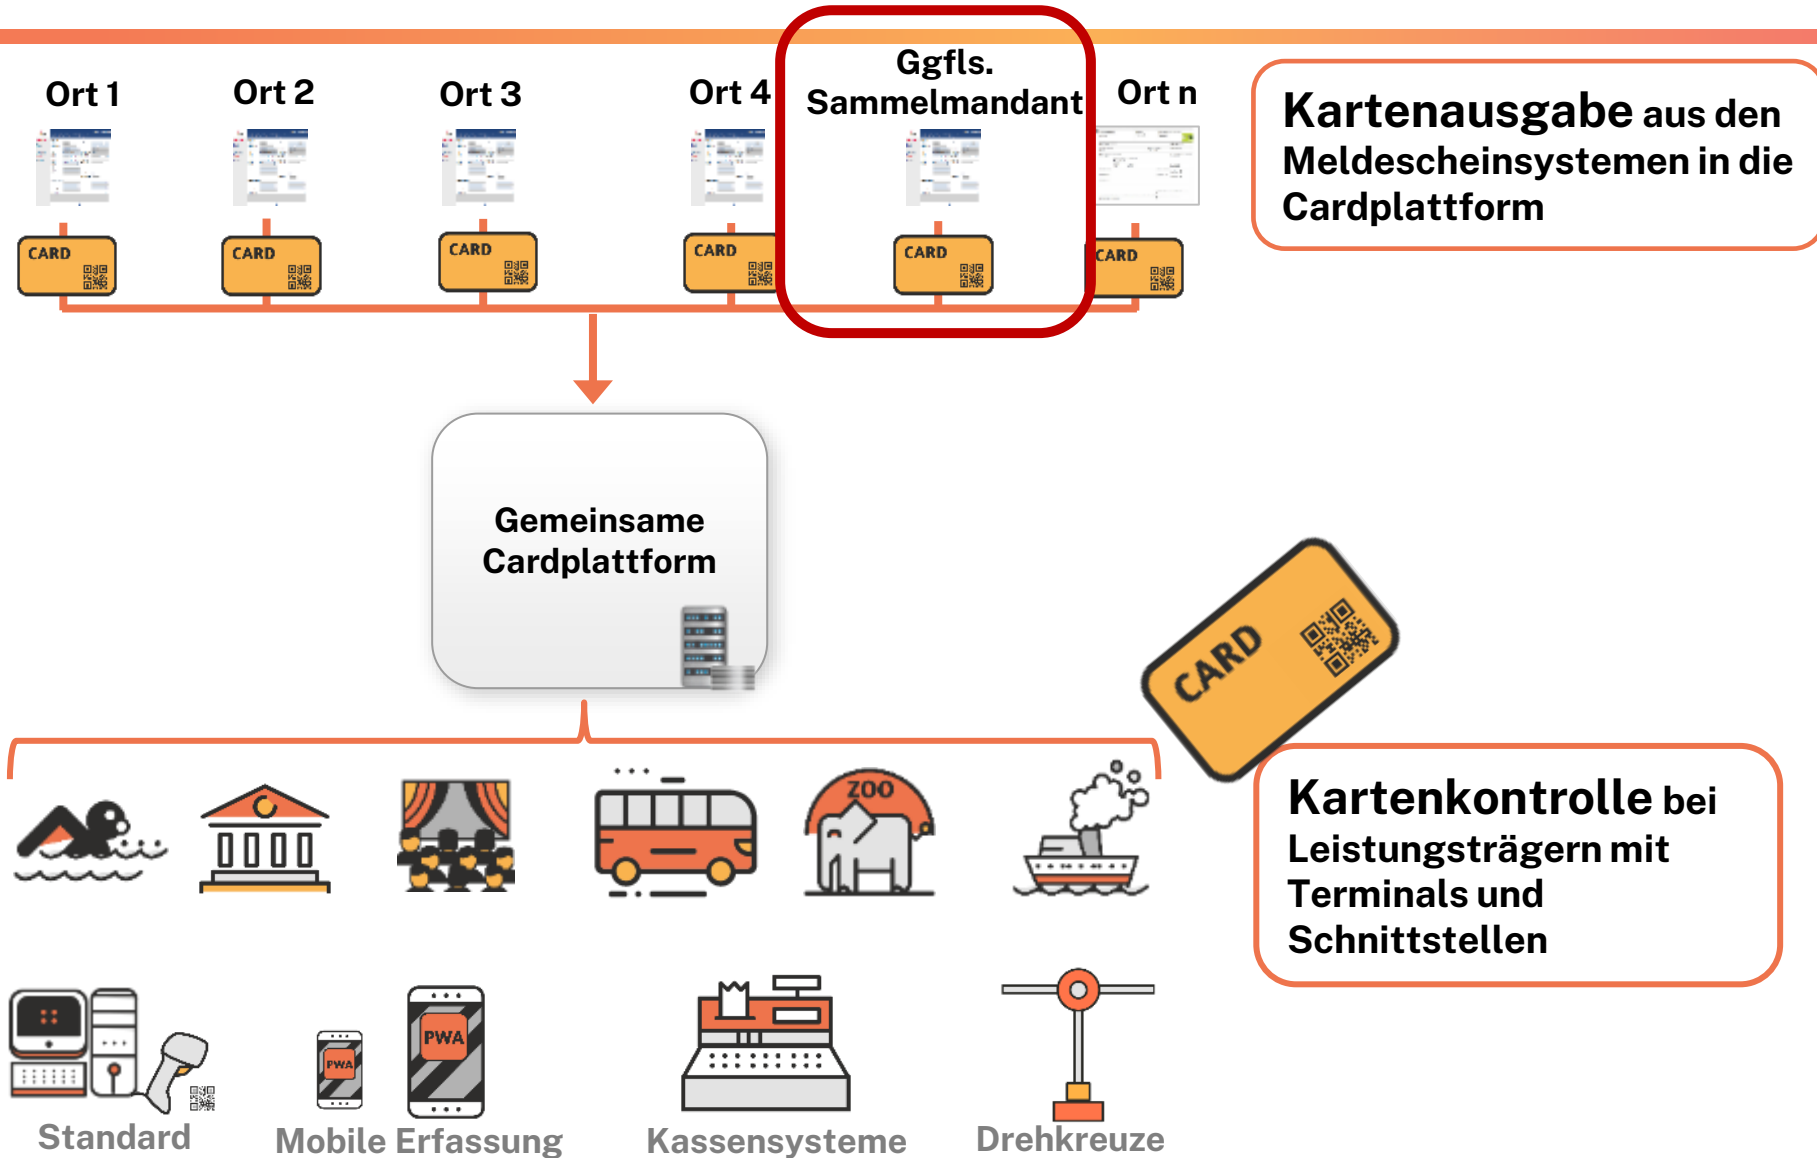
Ort 1
Ort 2
Ort 3
Ort 4
Ggfls. Sammelmandant
Ort n

CARD
CARD
CARD
CARD
CARD
CARD

Kartenausgabe aus den Meldescheinsystemen in die Cardplattform

Gemeinsame Cardplattform

CARD

ZOO

Kartenkontrolle bei Leistungsträgern mit Terminals und Schnittstellen

PWA
PWA

Standard
Mobile Erfassung
Kassensysteme
Drehkreuze